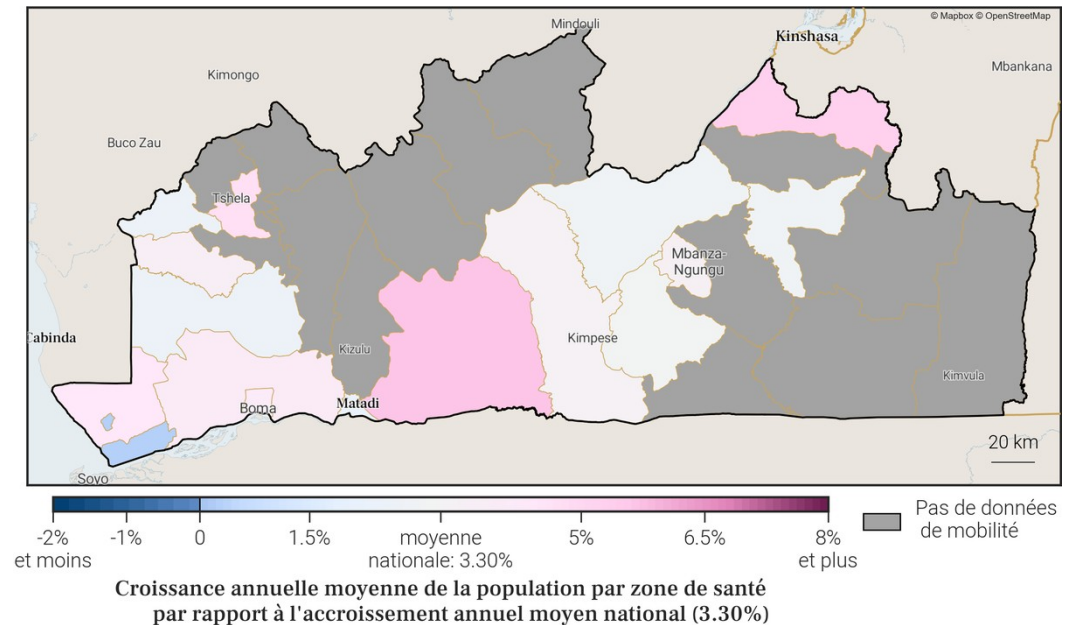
© Mapbox © OpenStreetMap

Mindouli

Kinshasa

Mbankana

Kimongo

Buco Zau

Tshela

Mbanza-Ngungu

Cabinda

Kizulu

Kimpese

Kimvula

Boma

Matadi

Soyo

20 km

-2% et moins | -1% | 0 | 1.5% | moyenne nationale: 3.30% | 5% | 6.5% | 8% et plus

Pas de données de mobilité

Croissance annuelle moyenne de la population par zone de santé par rapport à l'accroissement annuel moyen national (3.30%)